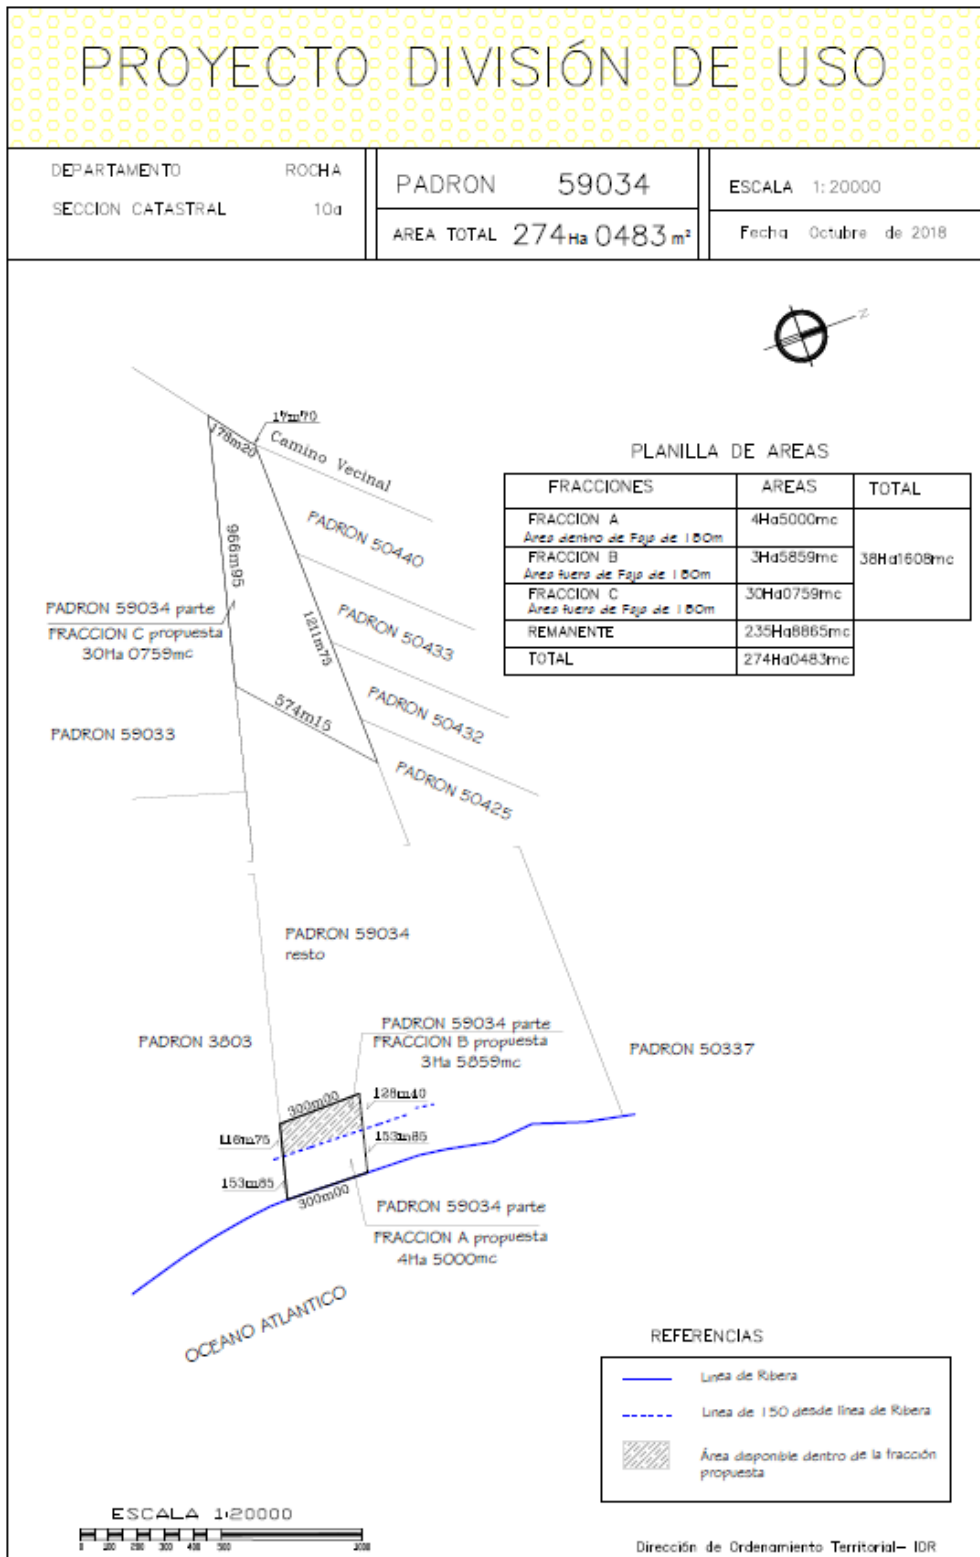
PROYECTO DIVISIÓN DE USO

DEPARTAMENTO ROCHA
SECCION CATASTRAL 10a

PADRON 59034
AREA TOTAL 274Ha 0483m²

ESCALA 1:20000
Fecha Octubre de 2018

17m70
178m20
Camino Vecinal
966m95
PADRON 50440
1211m75
PADRON 50433
PADRON 59034 parte
FRACCION C propuesta
30Ha 0759mc
574m15
PADRON 50432
PADRON 59033
PADRON 50425

PLANILLA DE AREAS

| FRACCIONES | AREAS | TOTAL |
|---|---|---|
| FRACCION A<br>Area dentro de Faja de 150m | 4Ha5000mc | 38Ha1608mc |
| FRACCION B<br>Area fuera de Faja de 150m | 3Ha5859mc | |
| FRACCION C<br>Area fuera de Faja de 150m | 30Ha0759mc | |
| REMANENTE | 235Ha8865mc | |
| TOTAL | 274Ha0483mc | |

PADRON 59034
resto

PADRON 3803
PADRON 59034 parte
FRACCION B propuesta
3Ha 5859mc
PADRON 50337
300m00
128m40
116m75
153m85
153m85
300m00
PADRON 59034 parte
FRACCION A propuesta
4Ha 5000mc

OCEANO ATLANTICO

REFERENCIAS
Linea de Ribera
Linea de 150 desde linea de Ribera
Área disponible dentro de la fracción propuesta

ESCALA 1:20000
0 100 200 300 400 500 2000

Dirección de Ordenamiento Territorial- IDR